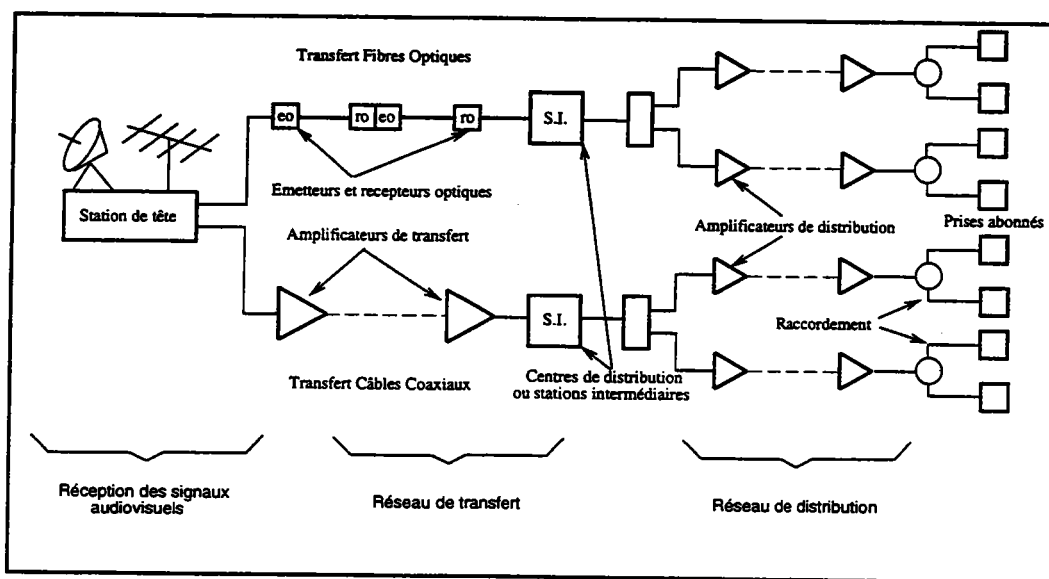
Transfert Fibres Optiques

eo

ro

eo

ro

S.I.

Station de tête

Emetteurs et recepteurs optiques

Amplificateurs de transfert

Amplificateurs de distribution

Prises abonnés

S.I.

Raccordement

Transfert Câbles Coaxiaux

Centres de distribution ou stations intermédiaires

Réception des signaux audiovisuels

Réseau de transfert

Réseau de distribution